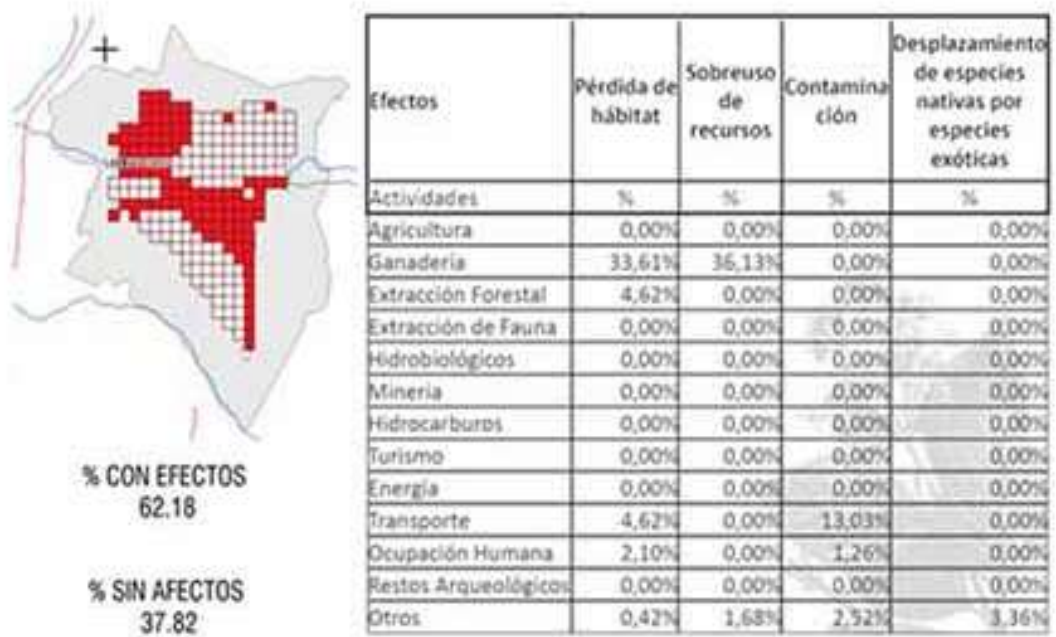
% CON EFECTOS
62.18

% SIN AFECTOS
37.82

| Efectos | Pérdida de hábitat | Sobreuso de recursos | Contaminación | Desplazamiento de especies nativas por especies exóticas |
|---|---|---|---|---|
| Actividades | % | % | % | % |
| Agricultura | 0,00% | 0,00% | 0,00% | 0,00% |
| Ganadería | 33,61% | 36,13% | 0,00% | 0,00% |
| Extracción Forestal | 4,62% | 0.00% | 0,00% | 0,00% |
| Extracción de Fauna | 0,00% | 0,00% | 0,00% | 0,00% |
| Hidrobiológicos | 0,00% | 0,00% | 0,00% | 0,00% |
| Minería | 0,00% | 0,00% | 0,00% | 0,00% |
| Hidrocarburos | 0,00% | 0,00% | 0,00% | 0,00% |
| Turismo | 0,00% | 0,00% | 0,00% | 0,00% |
| Energía | 0,00% | 0,00% | 0,00% | 0,00% |
| Transporte | 4,62% | 0,00% | 13,03% | 0,00% |
| Ocupación Humana | 2,10% | 0,00% | 1,26% | 0,00% |
| Restos Arqueológicos | 0,00% | 0,00% | 0,00% | 0,00% |
| Otros | 0,42% | 1,68% | 2,52% | 3,36% |